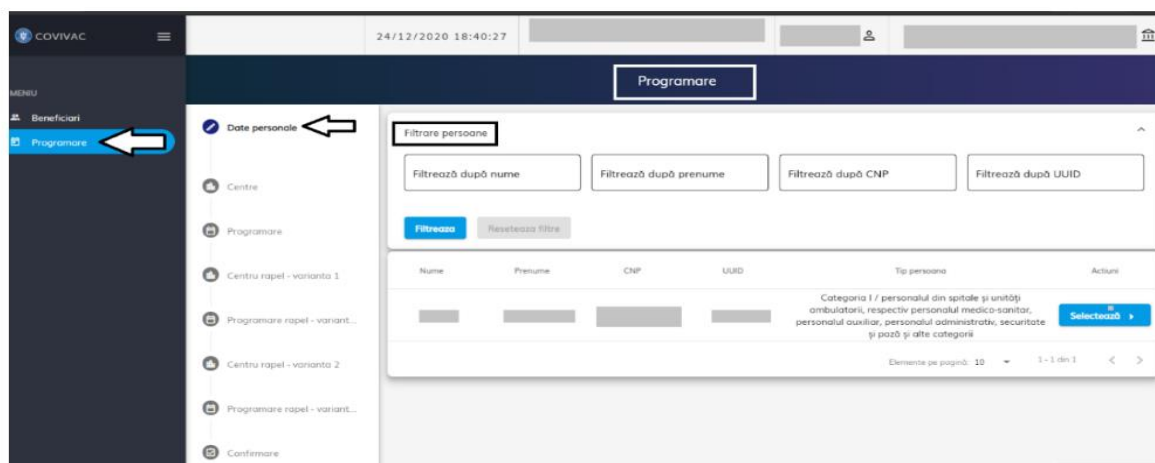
COVIVAC

24/12/2020 18:40:27

MENIU

Beneficiari

Programare

Programare

Date personale

Centre

Programare

Centru rapel - varianta 1

Programare rapel - variant...

Centru rapel - varianta 2

Programare rapel - variant...

Confirmare

Filtrare persoane

Filtrează după nume

Filtrează după prenume

Filtrează după CNP

Filtrează după UUID

Filtreaza

Reseteaza filtre

| Nume | Prenume | CNP | UUID | Tip persoana | Actiuni |
|---|---|---|---|---|---|
| | | | | Categoria I / personalul din spitale și unități ambulatorii, respectiv personalul medico-sanitar, personalul auxiliar, personalul administrativ, securitate și pază și alte categorii | Selectează |

Elemente pe pagină: 10

1 - 1 din 1